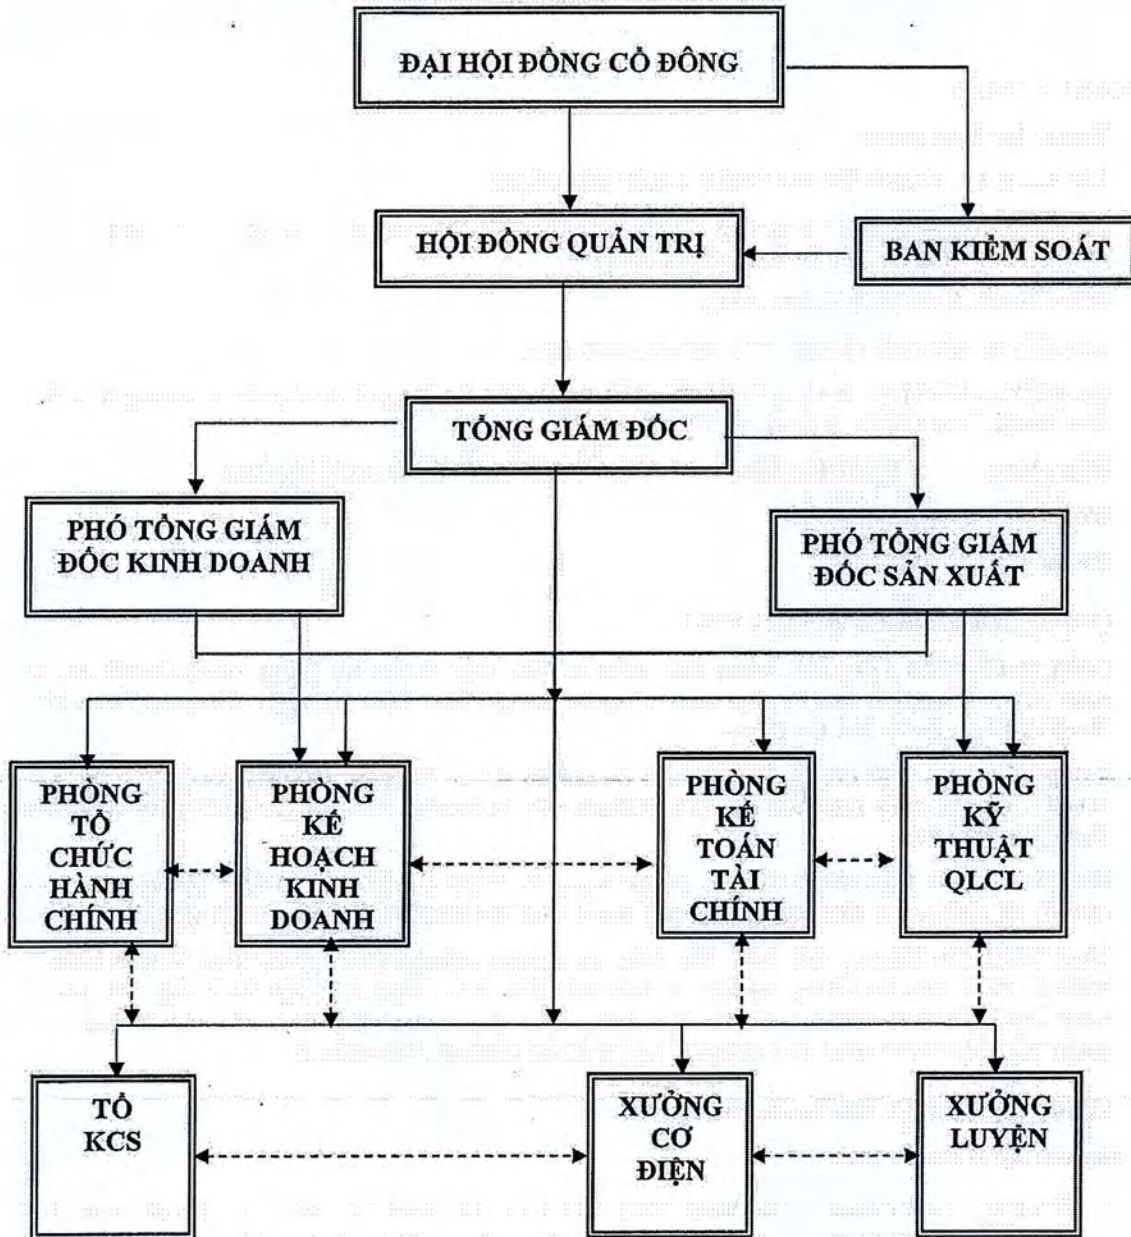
ĐẠI HỘI ĐỒNG CỔ ĐÔNG

HỘI ĐỒNG QUẢN TRỊ

BAN KIỂM SOÁT

TỔNG GIÁM ĐỐC

PHÓ TỔNG GIÁM ĐỐC KINH DOANH

PHÓ TỔNG GIÁM ĐỐC SẢN XUẤT

PHÒNG TỔ CHỨC HÀNH CHÍNH

PHÒNG KẾ HOẠCH KINH DOANH

PHÒNG KẾ TOÁN TÀI CHÍNH

PHÒNG KỸ THUẬT QLCL

TỔ KCS

XƯỞNG CƠ ĐIỆN

XƯỞNG LUYỆN